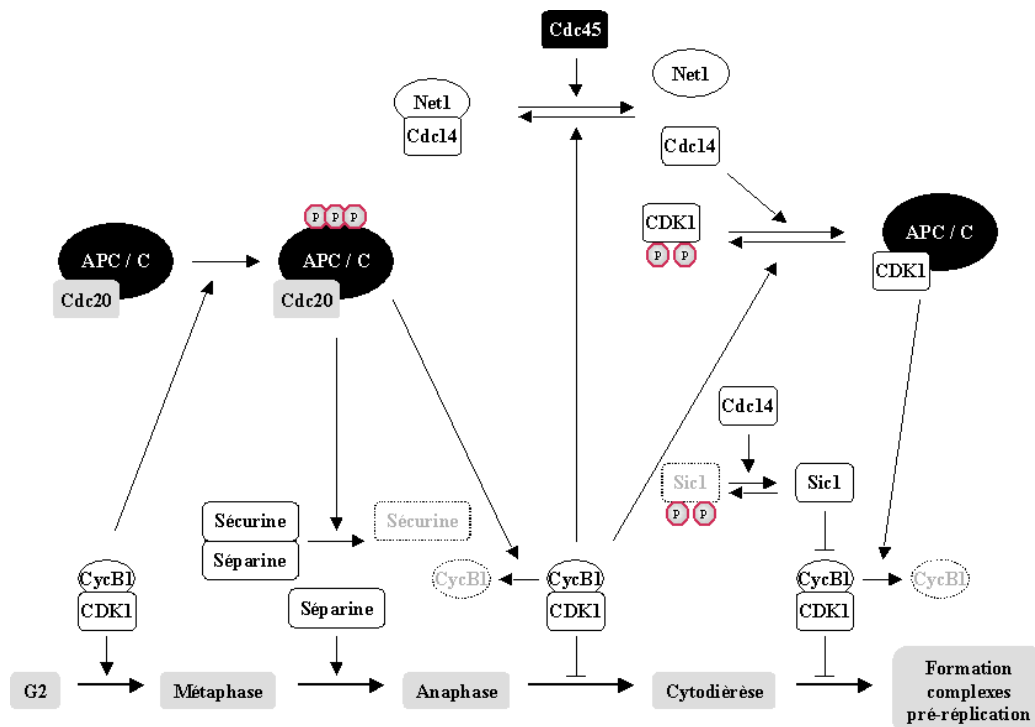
Cdc45

Net1

Net1
Cdc14

Cdc14

P P P
APC / C
Cdc20

APC / C
Cdc20

CDK1
P P

APC / C
CDK1

Cdc14

Sic1
P P

Sic1

Sécurine
Séparine

Sécurine

CycB1
CDK1

Séparine

CycB1

CycB1
CDK1

CycB1
CDK1

CycB1

G2

Métaphase

Anaphase

Cytodièrèse

Formation complexes pré-réplication